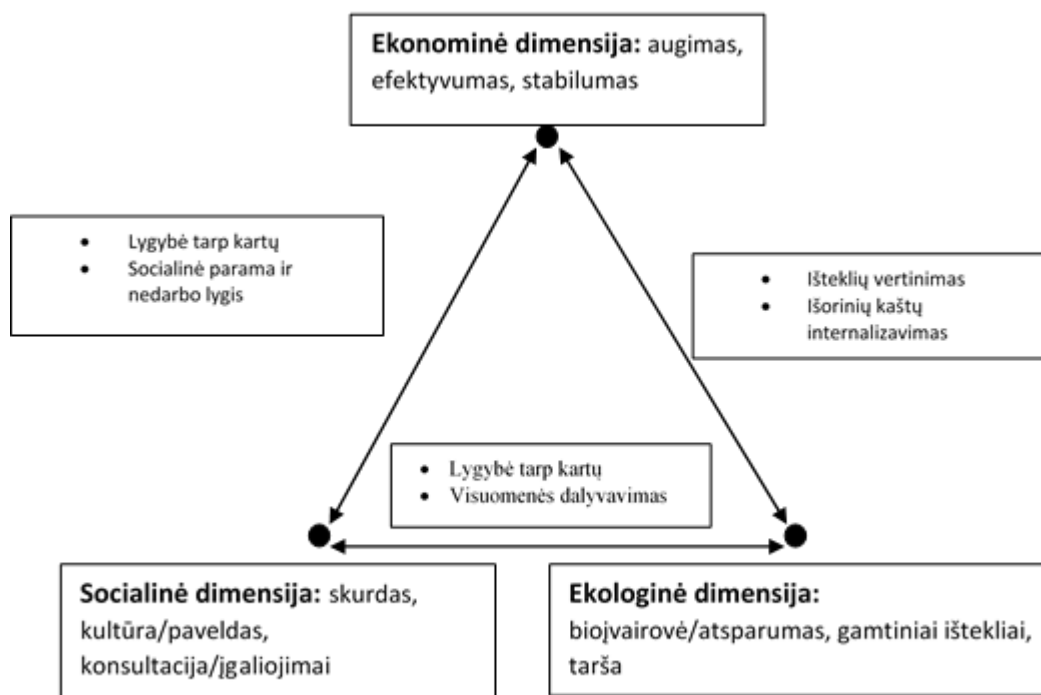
**Ekonominė dimensija:** augimas, efektyvumas, stabilumas

- Lygybė tarp kartų
- Socialinė parama ir nedarbo lygis

- Išteklių vertinimas
- Išorinių kaštų internalizavimas

- Lygybė tarp kartų
- Visuomenės dalyvavimas

**Socialinė dimensija:** skurdas, kultūra/paveldas, konsultacija/įgaliojimai

**Ekologinė dimensija:** biojvairovė/atsparumas, gamtiniai ištekliai, tarša